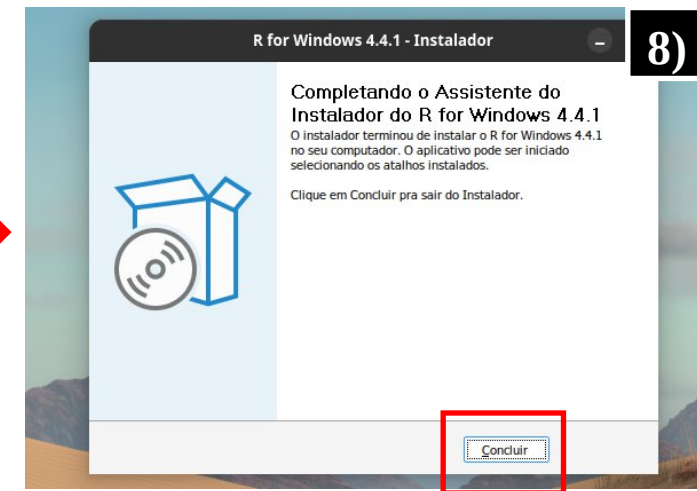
R for Windows 4.4.1 - Instalador

8)

Completando o Assistente do Instalador do R for Windows 4.4.1

O instalador terminou de instalar o R for Windows 4.4.1 no seu computador. O aplicativo pode ser iniciado selecionando os atalhos instalados.

Clique em Concluir pra sair do Instalador.

Concluir